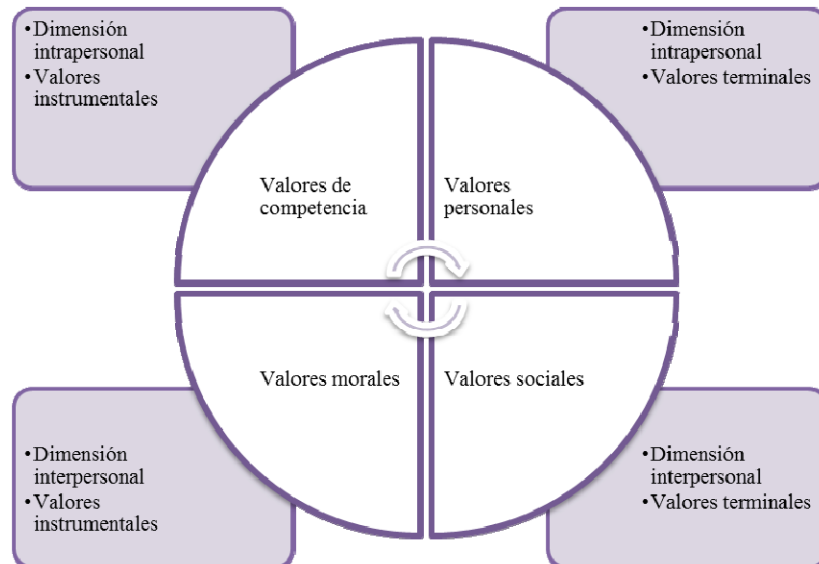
•Dimensión intrapersonal
•Valores instrumentales

•Dimensión intrapersonal
•Valores terminales

Valores de competencia

Valores personales

Valores morales

Valores sociales

•Dimensión interpersonal
•Valores instrumentales

•Dimensión interpersonal
•Valores terminales